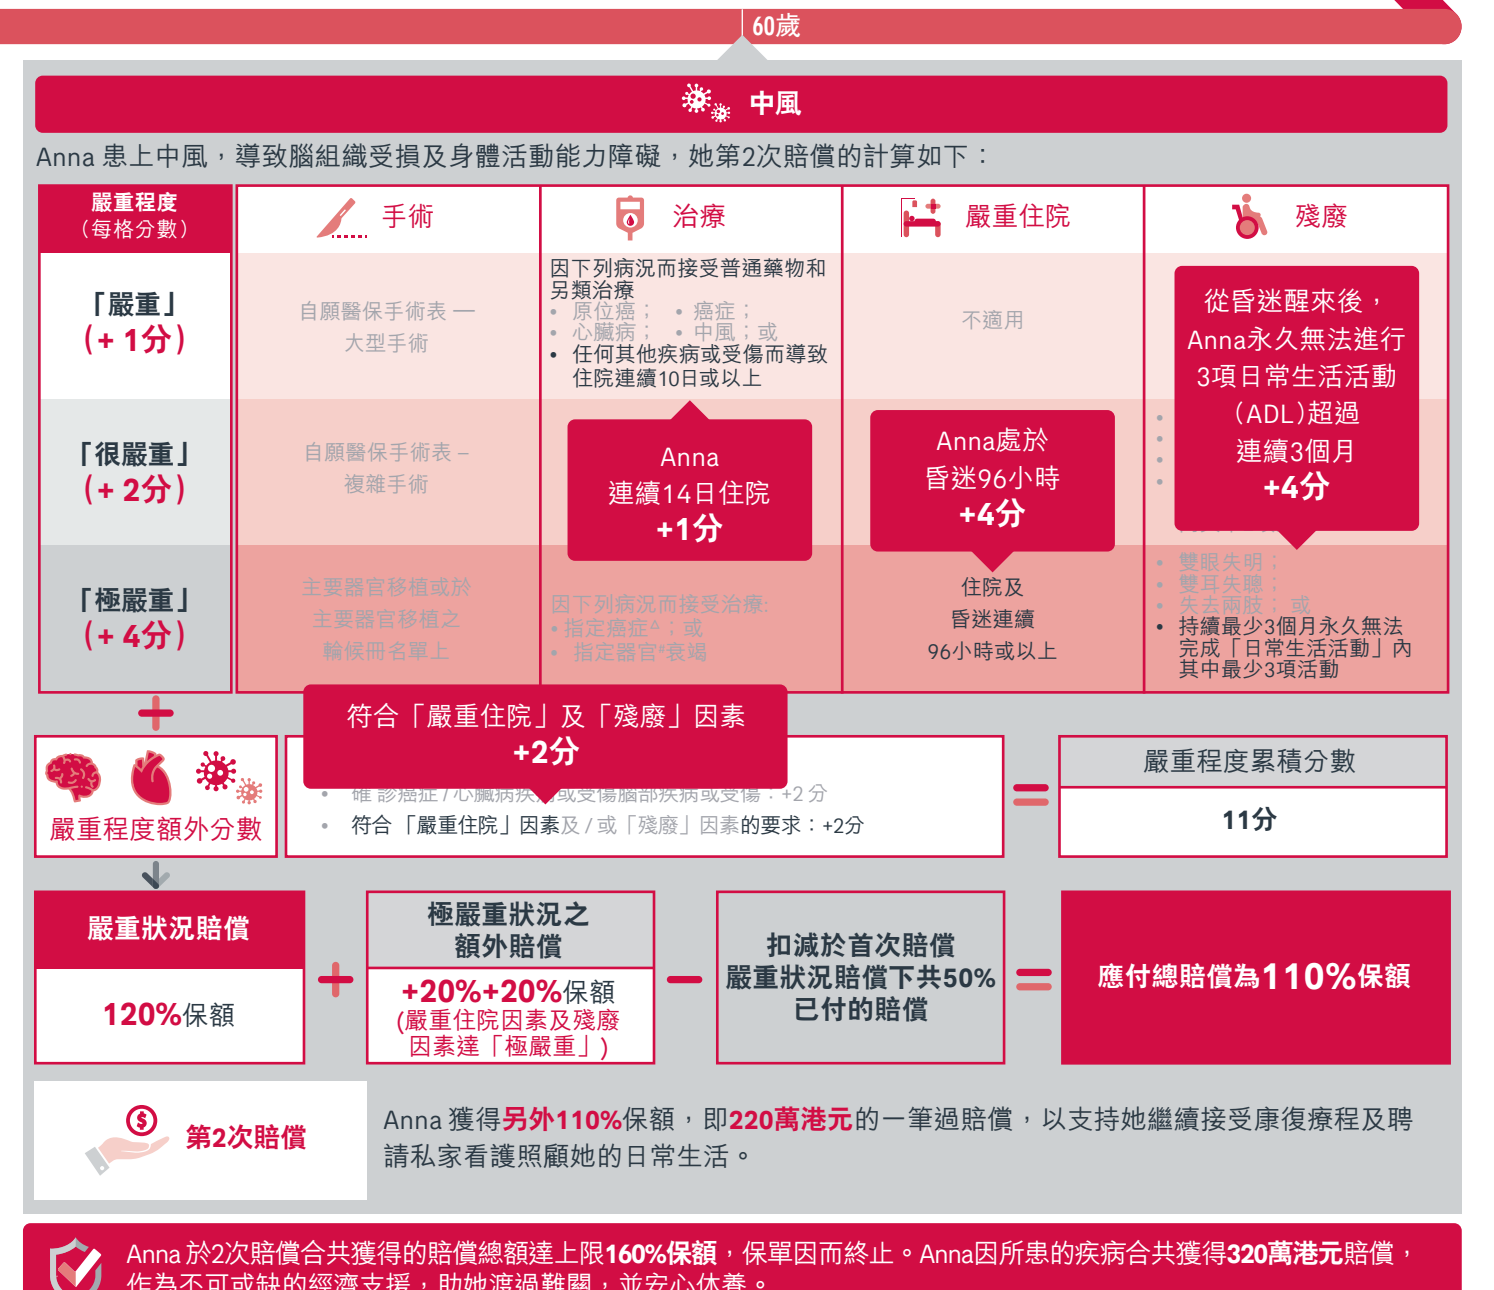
60歲

中風

Anna 患上中風，導致腦組織受損及身體活動能力障礙，她第2次賠償的計算如下：

| 嚴重程度（每格分數） | 手術 | 治療 | 嚴重住院 | 殘廢 |
|---|---|---|---|---|
| 「嚴重」（+ 1分） | 自願醫保手術表 — 大型手術 | 因下列病況而接受普通藥物和另類治療 • 原位癌； • 癌症； • 心臟病； • 中風；或 • 任何其他疾病或受傷而導致住院連續10日或以上 | 不適用 | 從昏迷醒來後，Anna永久無法進行3項日常生活活動（ADL）超過連續3個月 +4分 |
| 「很嚴重」（+ 2分） | 自願醫保手術表 – 複雜手術 | Anna 連續14日住院 +1分 | Anna處於昏迷96小時 +4分 | |
| 「極嚴重」（+ 4分） | 主要器官移植或於主要器官移植之輪候冊名單上 | 因下列病況而接受治療: • 指定癌症^；或 • 指定器官#衰竭 | 住院及昏迷連續96小時或以上 | • 雙眼失明； • 雙耳失聰； • 失去兩肢；或 • 持續最少3個月永久無法完成「日常生活活動」內其中最少3項活動 |

符合「嚴重住院」及「殘廢」因素 +2分

嚴重程度額外分數

• 確診癌症 / 心臟病疾病或受傷腦部疾病或受傷：+2 分
• 符合「嚴重住院」因素及 / 或「殘廢」因素的要求：+2分

嚴重程度累積分數
11分

嚴重狀況賠償
120%保額

極嚴重狀況之額外賠償
+20%+20%保額
(嚴重住院因素及殘廢因素達「極嚴重」)

扣減於首次賠償嚴重狀況賠償下共50%已付的賠償

應付總賠償為110%保額

第2次賠償

Anna 獲得另外110%保額，即220萬港元的一筆過賠償，以支持她繼續接受康復療程及聘請私家看護照顧她的日常生活。

Anna 於2次賠償合共獲得的賠償總額達上限160%保額，保單因而終止。Anna因所患的疾病合共獲得320萬港元賠償，作為不可或缺的經濟支援，助她渡過難關，並安心休養。